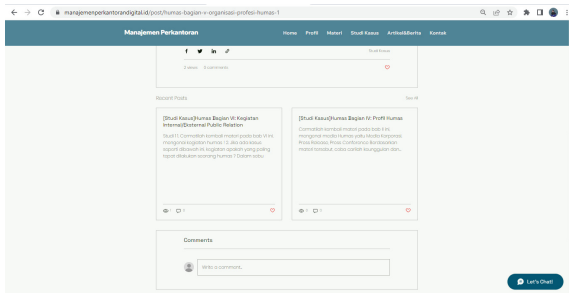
manajemenperkantorandigital.id/post/humas-bagian-v-organisasi-profesi-humas-1

Manajemen Perkantoran

Home Profil Materi Studi Kasus Artikel&Berita Kontak

Studi Kasus

2 views 0 comments

Recent Posts

See All

[Studi Kasus]Humas Bagian VI: Kegiatan Internal/Eksternal Public Relation

Studi 1. Cermatilah kembali materi pada bab VI ini mengenai kegiatan humas ! 2. Ada ada saja aspek dibawah ini kegiatan apakah yang paling tepat dilakukan seorang humas ? Dalam satu...

0 0

[Studi Kasus]Humas Bagian IV: Profil Humas

Cermatilah kembali materi pada bab 4 ini mengenai media humas yaitu Media Korporat, Press Release, Press Conference! Berdasarkan materi tersebut, coba carilah keunggulan dan...

0 0

Comments

Write a comment...

Let's Chat!